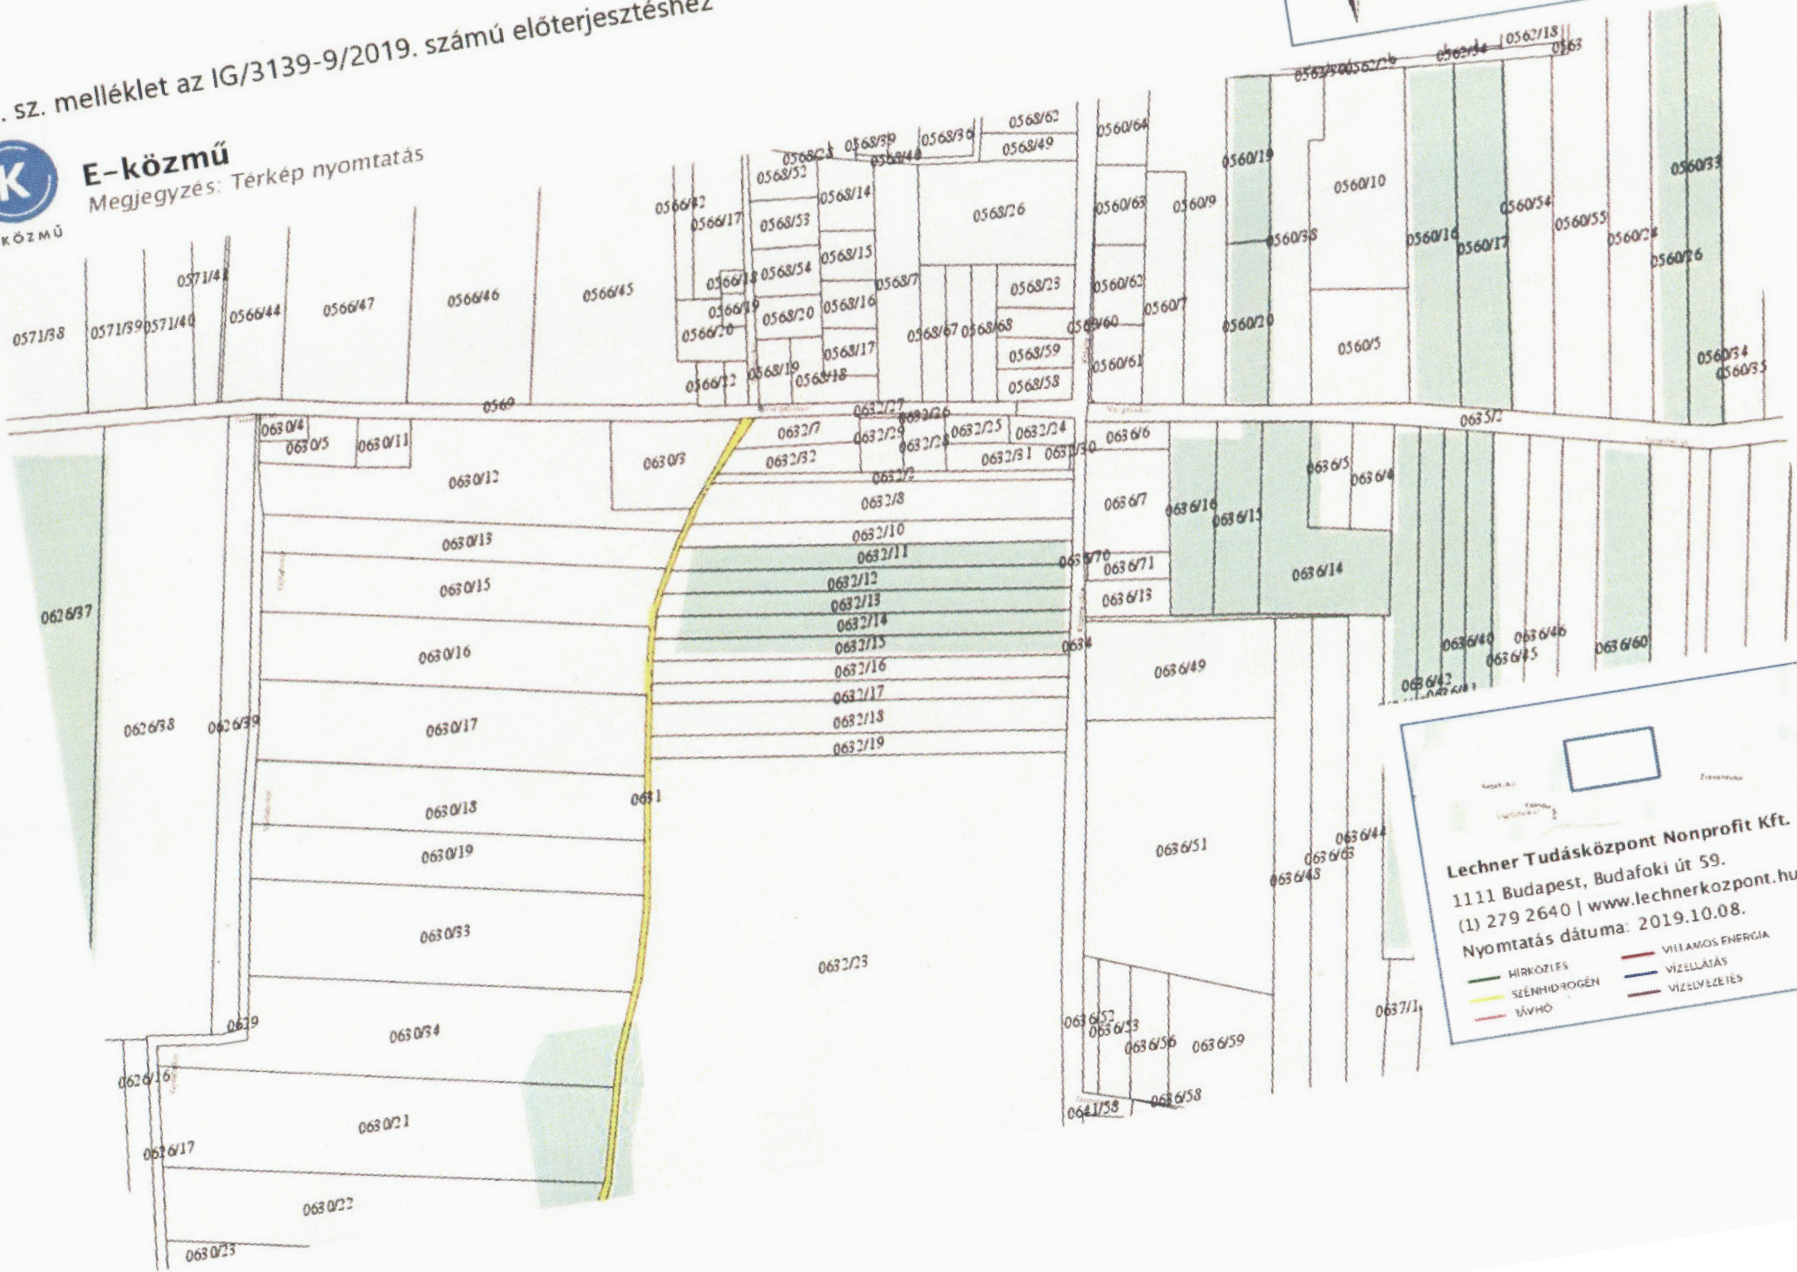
. sz. melléklet az IG/3139-9/2019. számú előterjesztéshez

E-közmű
Megjegyzés: Térkép nyomtatás
KÖZMŰ

0571/38 0571/39 0571/40 0571/41 0566/44 0566/47 0566/46 0566/45 0566/42 0566/17 0566/18 0566/19 0566/20 0566/22 0568/52 0568/53 0568/54 0568/20 0568/19 0568/18 0568/23 0568/39 0568/40 0568/36 0568/14 0568/15 0568/16 0568/17 0568/7 0568/67 0568/68 0568/26 0568/62 0568/49 0568/23 0568/59 0568/58 0560/64 0560/63 0560/62 0560/60 0560/61 0560/9 0560/7 0560/19 0560/38 0560/20 0560/10 0560/5 0560/16 0560/17 0560/54 0560/55 0560/24 0560/26 0560/33 0560/34 0560/35 0562/18 0563 0562/34 0562/26

0569 0635/2

0630/4 0630/5 0630/11 0630/12 0630/3 0632/7 0632/32 0632/27 0632/26 0632/29 0632/28 0632/25 0632/24 0632/31 0632/30 0632/2 0632/8 0632/10 0632/11 0632/12 0632/13 0632/14 0632/15 0632/16 0632/17 0632/18 0632/19 0636/6 0636/7 0636/5 0636/4 0636/16 0636/15 0636/14 0636/70 0636/71 0636/13 0634 0636/49 0636/40 0636/46 0636/45 0636/60 0636/42 0630/13 0630/15 0630/16 0630/17 0630/18 0630/19 0630/33 0630/34 0630/21 0630/22 0630/23 0626/37 0626/38 0626/39 0626/16 0626/17 0629 0631 0632/23 0636/51 0636/44 0636/63 0636/48 0636/52 0636/53 0636/56 0636/59 0636/58 0641/58 0637/1

Lechner Tudásközpont Nonprofit Kft.
1111 Budapest, Budafoki út 59.
(1) 279 2640 | www.lechnerkozpont.hu
Nyomtatás dátuma: 2019.10.08.
HÍRKÖZLÉS
SZÉNHIDROGÉN
TÁVHŐ
VILLAMOS ENERGIA
VÍZELLÁTÁS
VÍZELVEZETÉS